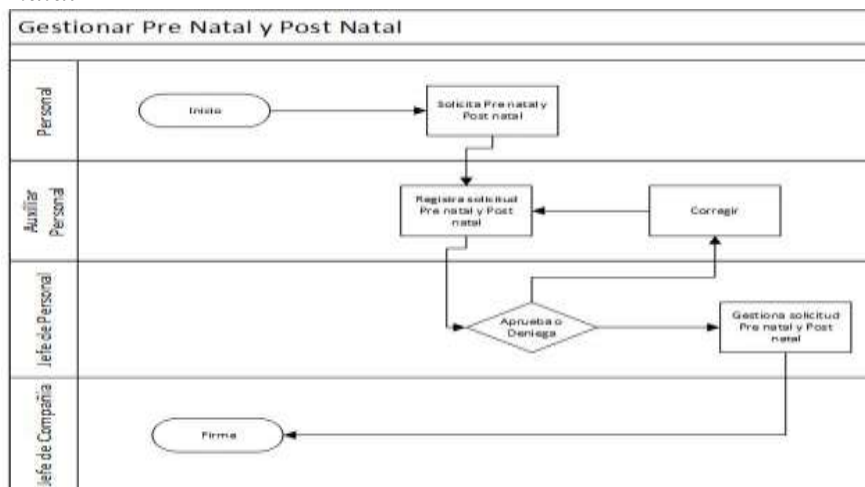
Gestionar Pre Natal y Post Natal

Personal

Inicio

Solicita Pre natal y Post natal

Auxiliar Personal

Registra solicitud Pre natal y Post natal

Corregir

Jefe de Personal

Aprueba o Deniega

Gestiona solicitud Pre natal y Post natal

Jefe de Compañía

Firma